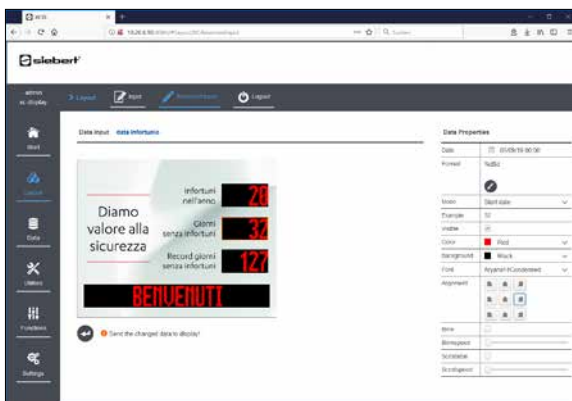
siebert

admin sc display

> Layout  Input  Manual Input  Logout

Start

Layout

Data

Utilities

Functions

Settings

Data input  data infortuni

Diamo valore alla sicurezza

Infortuni nell'anno 28

Giorni senza infortuni 32

Record giorni senza infortuni 127

BENVENUTI

Send the changed data to display!

Data Properties

| | |
|---|---|
| Date | 01/09/19 00:00 |
| Format | %d%d |
| Mode | Start date |
| Example | 32 |
| Visible | |
| Color | Red |
| Background | Black |
| Font | Arial Condensed |
| Alignment | |
| Blink | |
| Blinkspeed | |
| Scrollable | |
| Scrollspeed | |